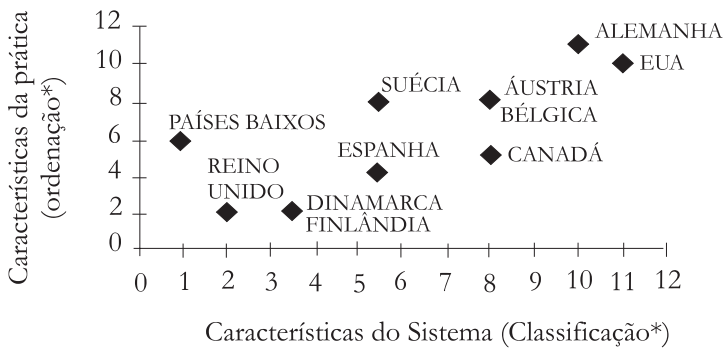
Características da prática (ordenação*)

12
10
8
6
4
2
0

ALEMANHA
EUA
SUÉCIA
ÁUSTRIA
BÉLGICA
PAÍSES BAIXOS
ESPANHA
CANADÁ
REINO UNIDO
DINAMARCA
FINLÂNDIA

0 1 2 3 4 5 6 7 8 9 10 11 12

Características do Sistema (Classificação*)